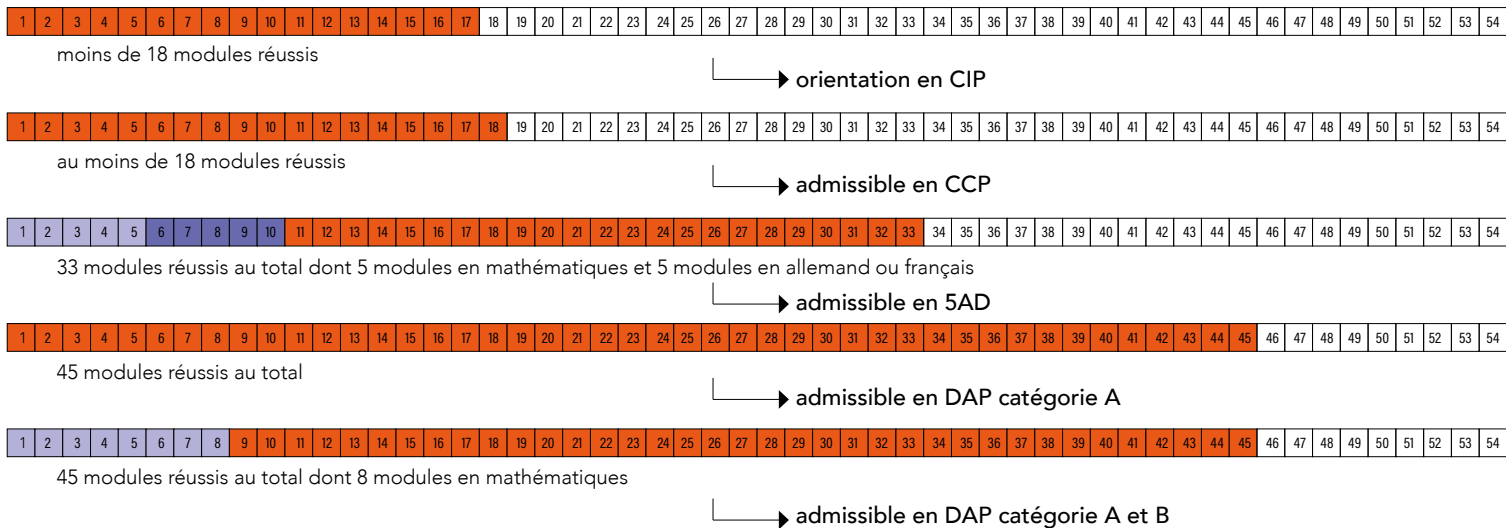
| 1 | 2 | 3 | 4 | 5 | 6 | 7 | 8 | 9 | 10 | 11 | 12 | 13 | 14 | 15 | 16 | 17 | 18 | 19 | 20 | 21 | 22 | 23 | 24 | 25 | 26 | 27 | 28 | 29 | 30 | 31 | 32 | 33 | 34 | 35 | 36 | 37 | 38 | 39 | 40 | 41 | 42 | 43 | 44 | 45 | 46 | 47 | 48 | 49 | 50 | 51 | 52 | 53 | 54 |
|---|---|---|---|---|---|---|---|---|---|---|---|---|---|---|---|---|---|---|---|---|---|---|---|---|---|---|---|---|---|---|---|---|---|---|---|---|---|---|---|---|---|---|---|---|---|---|---|---|---|---|---|---|---|

moins de 18 modules réussis

orientation en CIP

| 1 | 2 | 3 | 4 | 5 | 6 | 7 | 8 | 9 | 10 | 11 | 12 | 13 | 14 | 15 | 16 | 17 | 18 | 19 | 20 | 21 | 22 | 23 | 24 | 25 | 26 | 27 | 28 | 29 | 30 | 31 | 32 | 33 | 34 | 35 | 36 | 37 | 38 | 39 | 40 | 41 | 42 | 43 | 44 | 45 | 46 | 47 | 48 | 49 | 50 | 51 | 52 | 53 | 54 |
|---|---|---|---|---|---|---|---|---|---|---|---|---|---|---|---|---|---|---|---|---|---|---|---|---|---|---|---|---|---|---|---|---|---|---|---|---|---|---|---|---|---|---|---|---|---|---|---|---|---|---|---|---|---|

au moins de 18 modules réussis

admissible en CCP

| 1 | 2 | 3 | 4 | 5 | 6 | 7 | 8 | 9 | 10 | 11 | 12 | 13 | 14 | 15 | 16 | 17 | 18 | 19 | 20 | 21 | 22 | 23 | 24 | 25 | 26 | 27 | 28 | 29 | 30 | 31 | 32 | 33 | 34 | 35 | 36 | 37 | 38 | 39 | 40 | 41 | 42 | 43 | 44 | 45 | 46 | 47 | 48 | 49 | 50 | 51 | 52 | 53 | 54 |
|---|---|---|---|---|---|---|---|---|---|---|---|---|---|---|---|---|---|---|---|---|---|---|---|---|---|---|---|---|---|---|---|---|---|---|---|---|---|---|---|---|---|---|---|---|---|---|---|---|---|---|---|---|---|

33 modules réussis au total dont 5 modules en mathématiques et 5 modules en allemand ou français

admissible en 5AD

| 1 | 2 | 3 | 4 | 5 | 6 | 7 | 8 | 9 | 10 | 11 | 12 | 13 | 14 | 15 | 16 | 17 | 18 | 19 | 20 | 21 | 22 | 23 | 24 | 25 | 26 | 27 | 28 | 29 | 30 | 31 | 32 | 33 | 34 | 35 | 36 | 37 | 38 | 39 | 40 | 41 | 42 | 43 | 44 | 45 | 46 | 47 | 48 | 49 | 50 | 51 | 52 | 53 | 54 |
|---|---|---|---|---|---|---|---|---|---|---|---|---|---|---|---|---|---|---|---|---|---|---|---|---|---|---|---|---|---|---|---|---|---|---|---|---|---|---|---|---|---|---|---|---|---|---|---|---|---|---|---|---|---|

45 modules réussis au total

admissible en DAP catégorie A

| 1 | 2 | 3 | 4 | 5 | 6 | 7 | 8 | 9 | 10 | 11 | 12 | 13 | 14 | 15 | 16 | 17 | 18 | 19 | 20 | 21 | 22 | 23 | 24 | 25 | 26 | 27 | 28 | 29 | 30 | 31 | 32 | 33 | 34 | 35 | 36 | 37 | 38 | 39 | 40 | 41 | 42 | 43 | 44 | 45 | 46 | 47 | 48 | 49 | 50 | 51 | 52 | 53 | 54 |
|---|---|---|---|---|---|---|---|---|---|---|---|---|---|---|---|---|---|---|---|---|---|---|---|---|---|---|---|---|---|---|---|---|---|---|---|---|---|---|---|---|---|---|---|---|---|---|---|---|---|---|---|---|---|

45 modules réussis au total dont 8 modules en mathématiques

admissible en DAP catégorie A et B